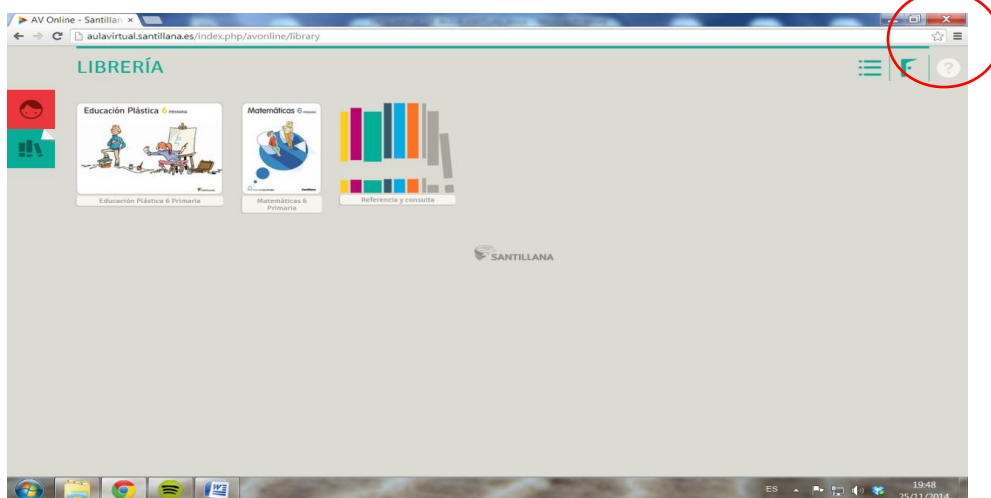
AV Online - Santillan ×

aulavirtual.santillana.es/index.php/avonline/library

LIBRERÍA

Educación Plástica 6 PRIMARIA

Educación Plástica 6 Primaria

Matemáticas 6 PRIMARIA

Matemáticas 6 Primaria

Referencia y consulta

SANTILLANA

ES

19:48
25/11/2014